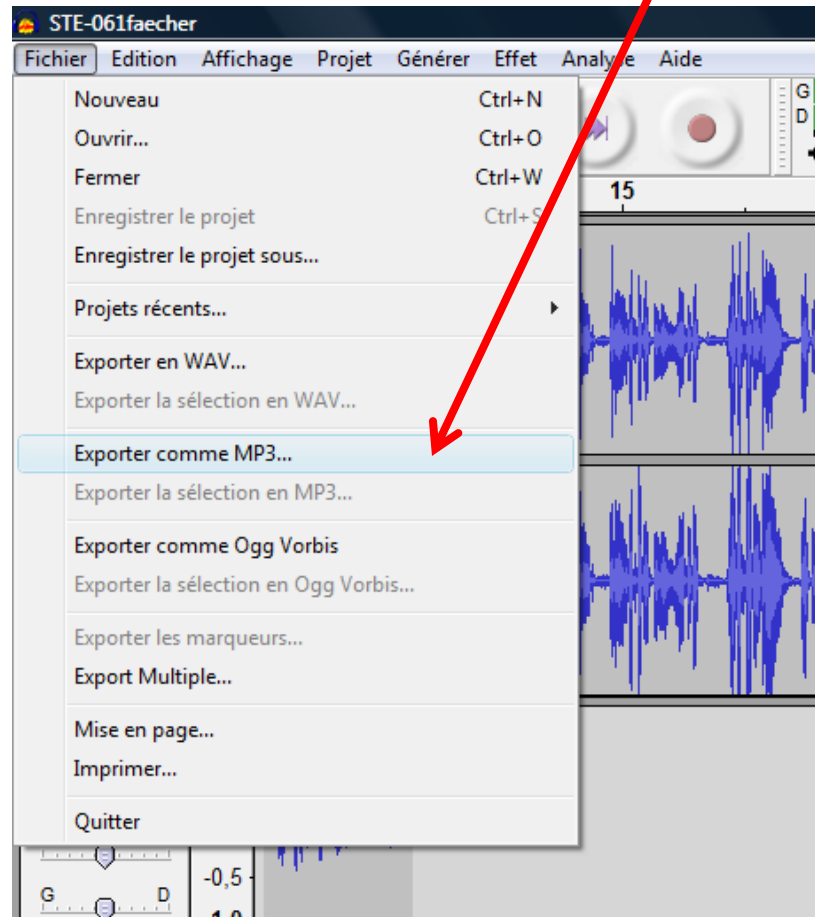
STE-061faecher

Fichier Edition Affichage Projet Générer Effet Analyse Aide

Nouveau Ctrl+N
Ouvrir... Ctrl+O
Fermer Ctrl+W
Enregistrer le projet Ctrl+S
Enregistrer le projet sous...

Projets récents...

Exporter en WAV...
Exporter la sélection en WAV...

Exporter comme MP3...
Exporter la sélection en MP3...

Exporter comme Ogg Vorbis
Exporter la sélection en Ogg Vorbis...

Exporter les marqueurs...
Export Multiple...

Mise en page...
Imprimer...

Quitter

G
D
15
-0,5
G D
-1,0